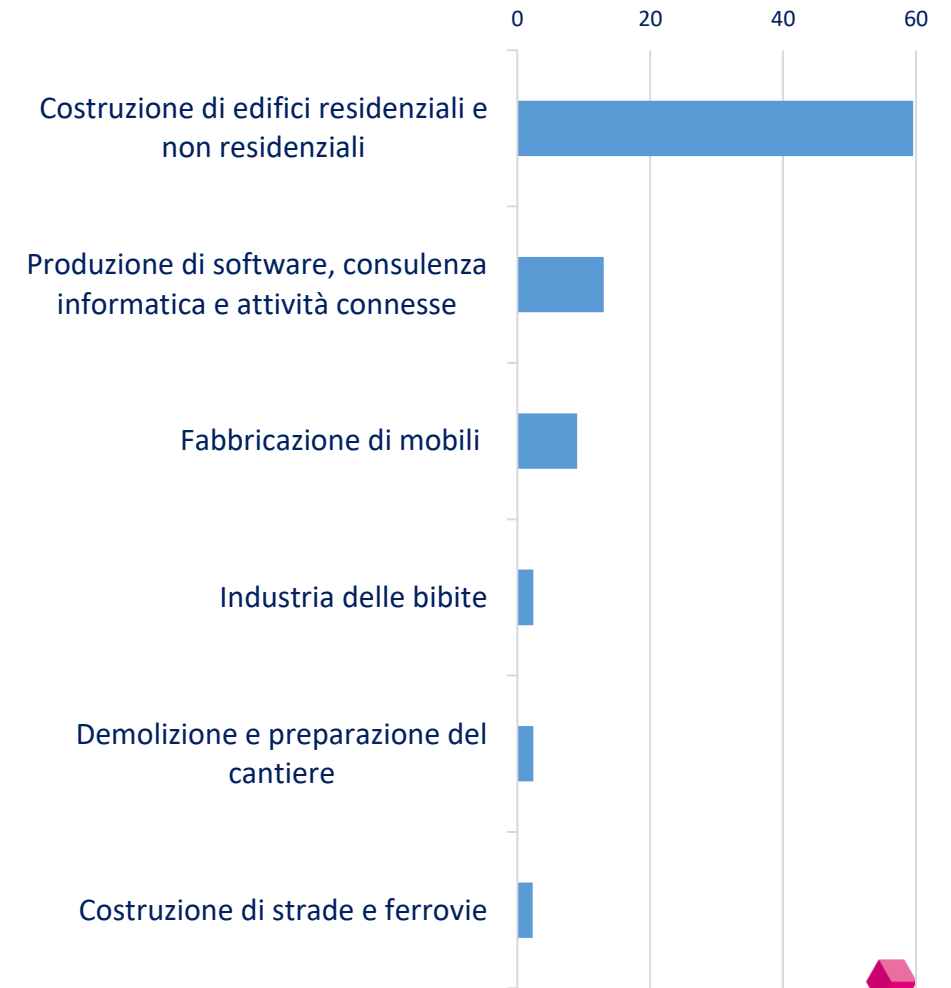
0
20
40
60

Costruzione di edifici residenziali e non residenziali

Produzione di software, consulenza informatica e attività connesse

Fabbricazione di mobili

Industria delle bibite

Demolizione e preparazione del cantiere

Costruzione di strade e ferrovie